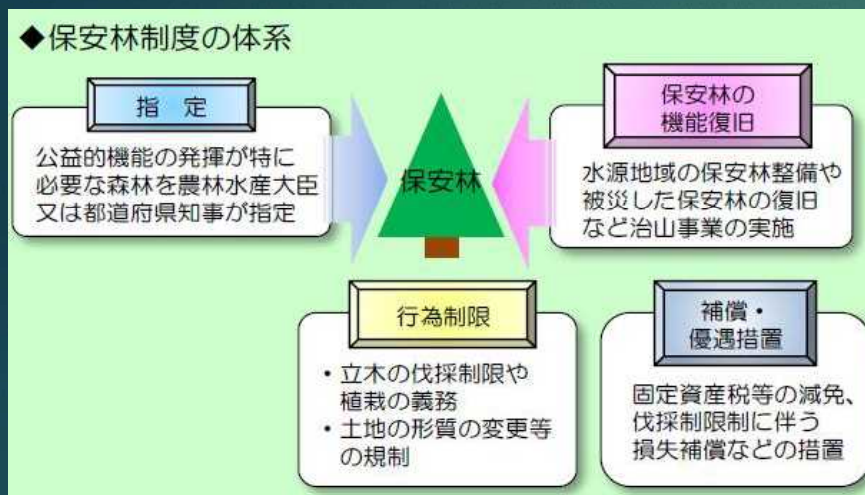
◆保安林制度の体系

指　定

公益的機能の発揮が特に必要な森林を農林水産大臣又は都道府県知事が指定

保安林

保安林の機能復旧

水源地域の保安林整備や被災した保安林の復旧など治山事業の実施

行為制限

・立木の伐採制限や植栽の義務
・土地の形質の変更等の規制

補償・優遇措置

固定資産税等の減免、伐採制限制に伴う損失補償などの措置